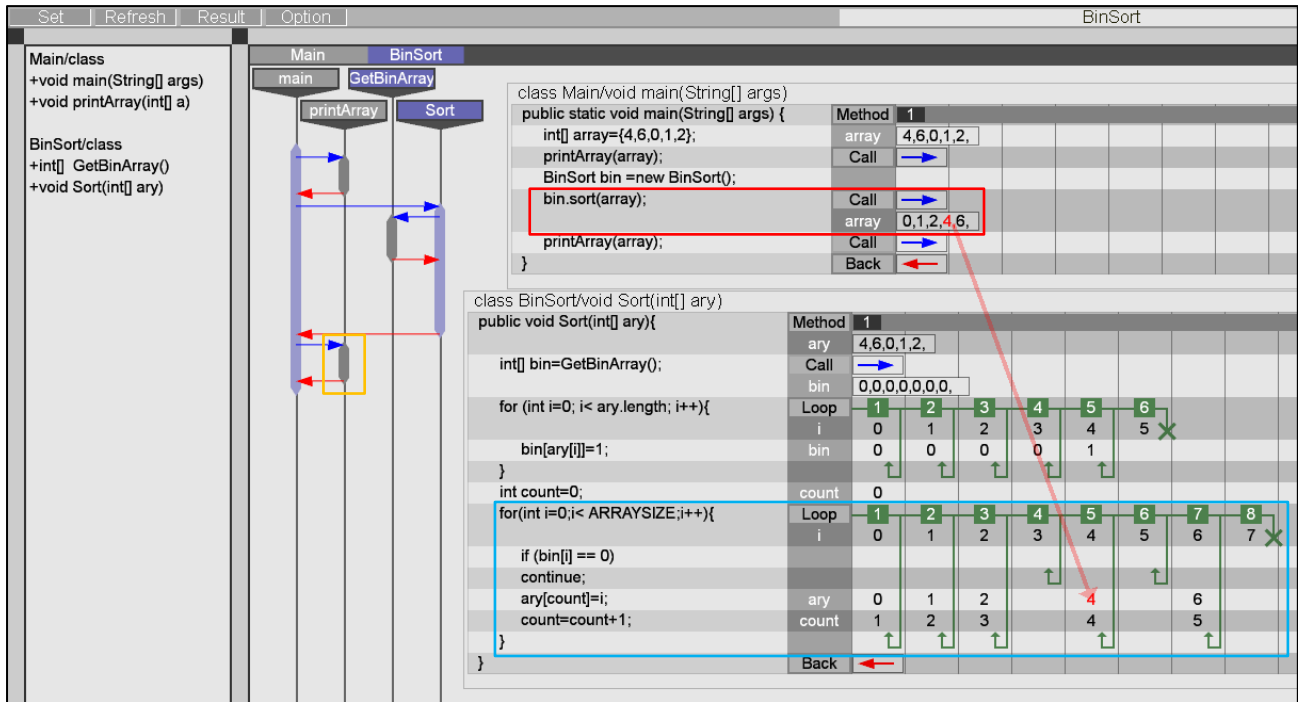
Set | Refresh | Result | Option

BinSort

Main/class
+void main(String[] args)
+void printArray(int[] a)

BinSort/class
+int[] GetBinArray()
+void Sort(int[] ary)

Main BinSort
main GetBinArray
printArray Sort

class Main/void main(String[] args)
public static void main(String[] args) {
int[] array={4,6,0,1,2};
printArray(array);
BinSort bin =new BinSort();
bin.sort(array);
printArray(array);
}

Method 1
array 4,6,0,1,2,
Call
Call
array 0,1,2,4,6,
Call
Back

class BinSort/void Sort(int[] ary)
public void Sort(int[] ary){
int[] bin=GetBinArray();
for (int i=0; i< ary.length; i++){
bin[ary[i]]=1;
}
int count=0;
for(int i=0;i< ARRAYSIZE;i++){
if (bin[i] == 0)
continue;
ary[count]=i;
count=count+1;
}
}

Method 1
ary 4,6,0,1,2,
Call
bin 0,0,0,0,0,0,0,
Loop 1 2 3 4 5 6
i 0 1 2 3 4 5
bin 0 0 0 0 1
count 0
Loop 1 2 3 4 5 6 7 8
i 0 1 2 3 4 5 6 7
ary 0 1 2 4 6
count 1 2 3 4 5
Back